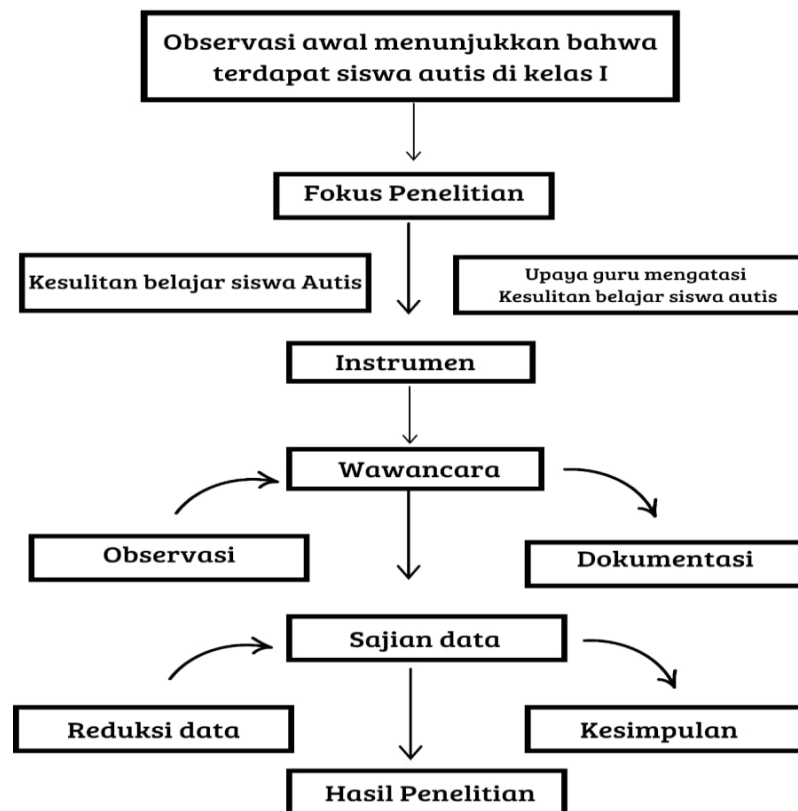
Observasi awal menunjukkan bahwa terdapat siswa autis di kelas I

Fokus Penelitian

Kesulitan belajar siswa Autis

Upaya guru mengatasi Kesulitan belajar siswa autis

Instrumen

Wawancara

Observasi

Dokumentasi

Sajian data

Reduksi data

Kesimpulan

Hasil Penelitian